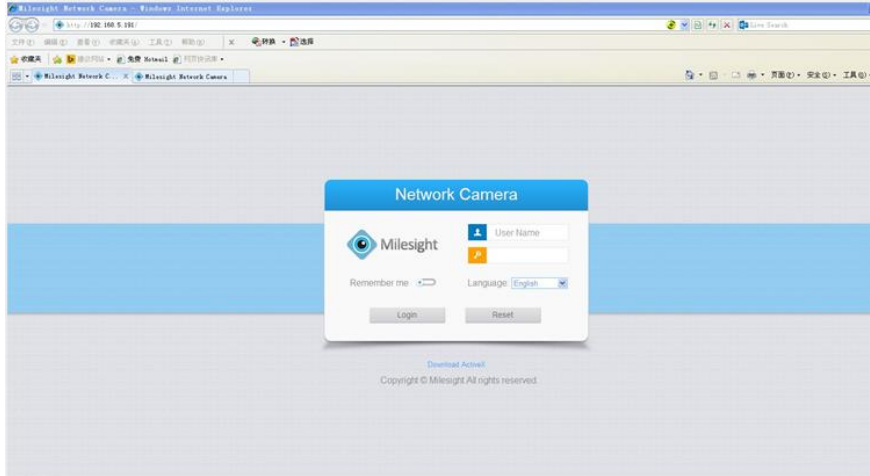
Milesight Network Camera - Windows Internet Explorer

http://192.168.5.191/

Live Search

文件(F) 编辑(E) 查看(V) 收藏夹(A) 工具(T) 帮助(H)

转换 选择

收藏夹 建议网站 免费 Hotmail 网页快讯库

Milesight Network C... Milesight Network Camera

页面(P) 安全(S) 工具(O)

Network Camera

Milesight

User Name

Remember me

Language English

Login

Reset

Download ActiveX

Copyright © Milesight All rights reserved.